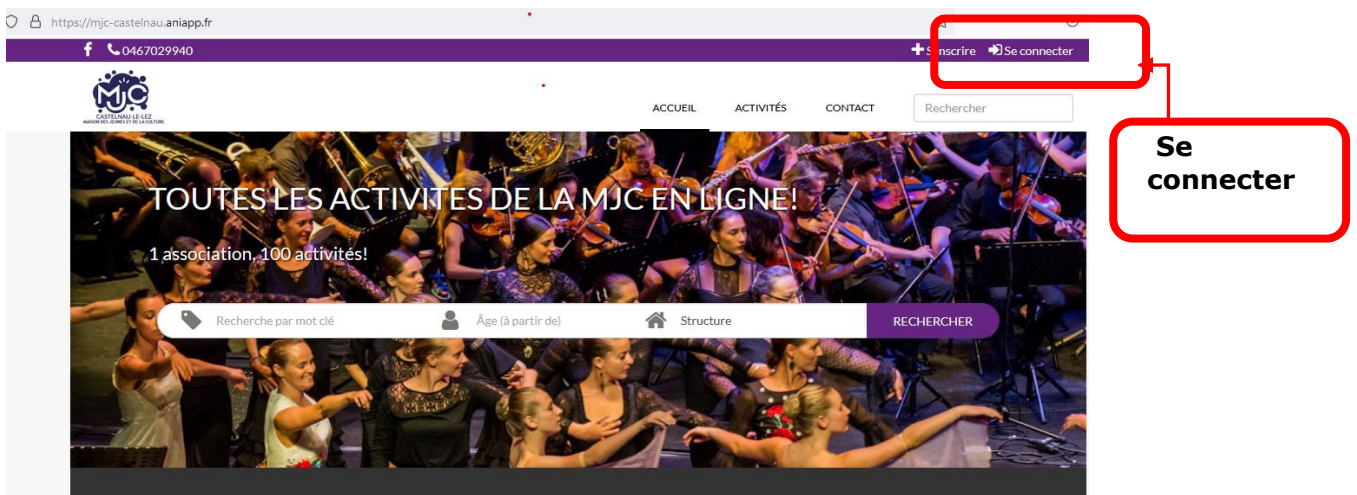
https://mjc-castelnau.aniapp.fr

0467029940

S'inscrire Se connecter

MJC CASTELNAU-LE-LEZ MAISON DES JEUNES ET DE LA CULTURE

ACCUEIL ACTIVITÉS CONTACT Rechercher

Se connecter

TOUTES LES ACTIVITES DE LA MJC EN LIGNE!

1 association, 100 activités!

Recherche par mot clé Âge (à partir de) Structure RECHERCHER